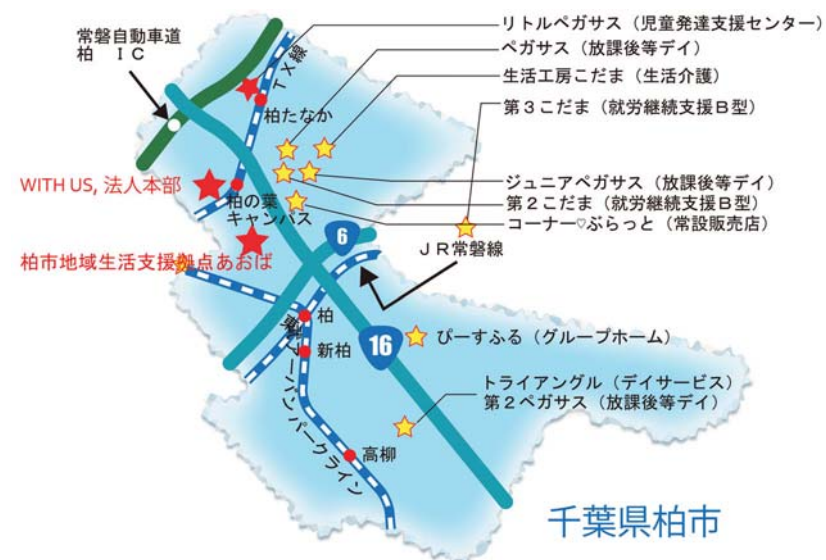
常磐自動車道
柏 IC

TX線

リトルペガサス（児童発達支援センター）
ペガサス（放課後等デイ）
生活工房こだま（生活介護）
第３こだま（就労継続支援Ｂ型）

柏たなか

WITH US, 法人本部

柏の葉
キャンパス

ジュニアペガサス（放課後等デイ）
第２こだま（就労継続支援Ｂ型）
コーナー♡ぷらっと（常設販売店）

6

ＪＲ常磐線

柏市地域生活支援拠点あおば

柏

新柏

東武アーバンパークライン

16

ぴーすふる（グループホーム）

トライアングル（デイサービス）
第２ペガサス（放課後等デイ）

高柳

千葉県柏市